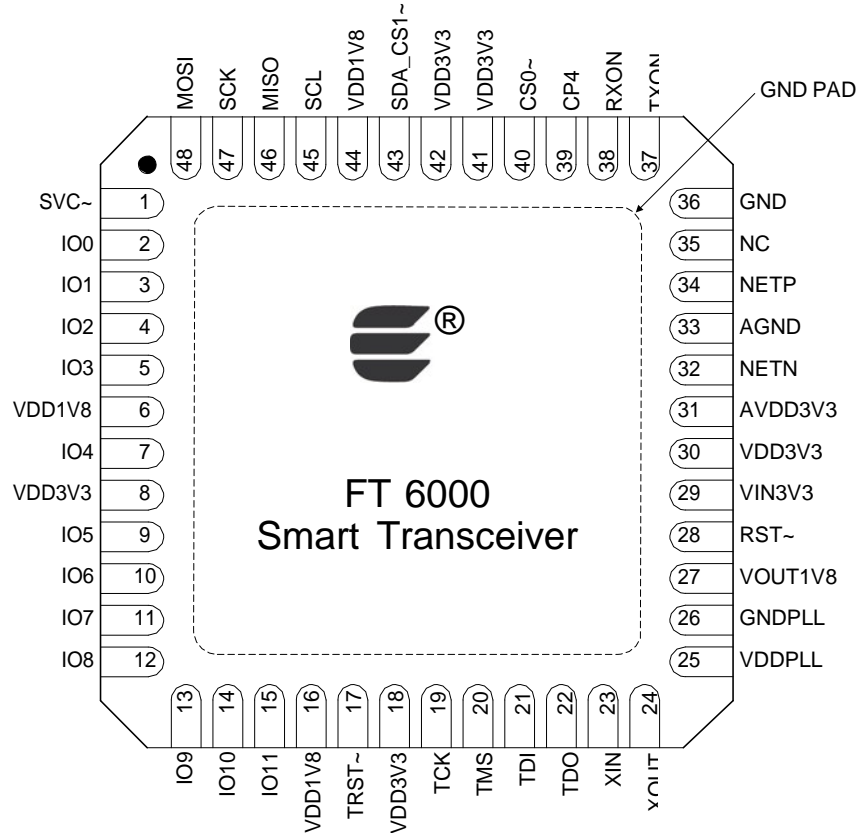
MOSI
SCK
MISO
SCL
VDD1V8
SDA_CS1~
VDD3V3
VDD3V3
CS0~
CP4
RXON
TXON

GND PAD

48
47
46
45
44
43
42
41
40
39
38
37

SVC~ 1
IO0 2
IO1 3
IO2 4
IO3 5
VDD1V8 6
IO4 7
VDD3V3 8
IO5 9
IO6 10
IO7 11
IO8 12

36 GND
35 NC
34 NETP
33 AGND
32 NETN
31 AVDD3V3
30 VDD3V3
29 VIN3V3
28 RST~
27 VOUT1V8
26 GNDPLL
25 VDDPLL

®

FT 6000
Smart Transceiver

13
14
15
16
17
18
19
20
21
22
23
24

IO9
IO10
IO11
VDD1V8
TRST~
VDD3V3
TCK
TMS
TDI
TDO
XIN
XOUT